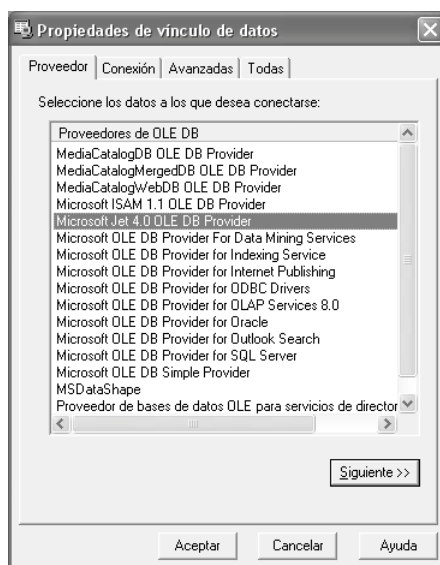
Propiedades de vínculo de datos

Proveedor | Conexión | Avanzadas | Todas

Seleccione los datos a los que desea conectarse:

Proveedores de OLE DB
MediaCatalogDB OLE DB Provider
MediaCatalogMergedDB OLE DB Provider
MediaCatalogWebDB OLE DB Provider
Microsoft ISAM 1.1 OLE DB Provider
Microsoft Jet 4.0 OLE DB Provider
Microsoft OLE DB Provider For Data Mining Services
Microsoft OLE DB Provider for Indexing Service
Microsoft OLE DB Provider for Internet Publishing
Microsoft OLE DB Provider for ODBC Drivers
Microsoft OLE DB Provider for OLAP Services 8.0
Microsoft OLE DB Provider for Oracle
Microsoft OLE DB Provider for Outlook Search
Microsoft OLE DB Provider for SQL Server
Microsoft OLE DB Simple Provider
MSDataShape
Proveedor de bases de datos OLE para servicios de director

Siguiente >>

Aceptar | Cancelar | Ayuda